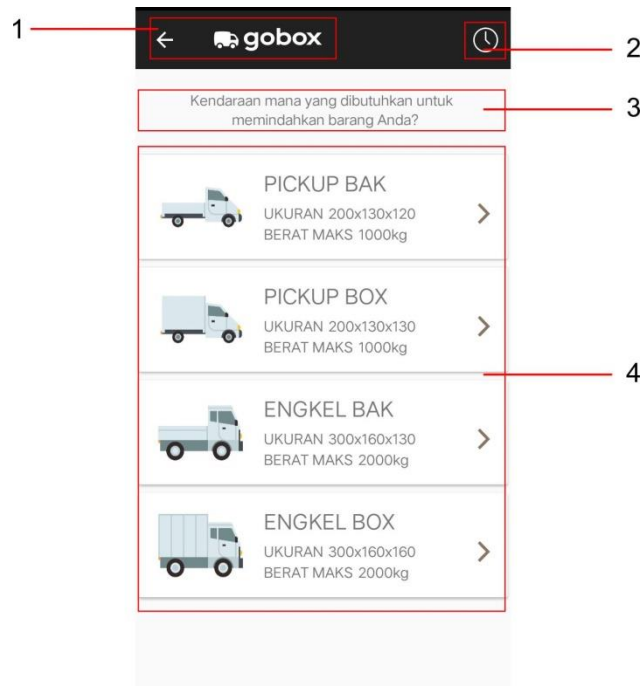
1

gobox

2

Kendaraan mana yang dibutuhkan untuk memindahkan barang Anda?

3

PICKUP BAK
UKURAN 200x130x120
BERAT MAKS 1000kg

PICKUP BOX
UKURAN 200x130x130
BERAT MAKS 1000kg

4

ENGKEL BAK
UKURAN 300x160x130
BERAT MAKS 2000kg

ENGKEL BOX
UKURAN 300x160x160
BERAT MAKS 2000kg